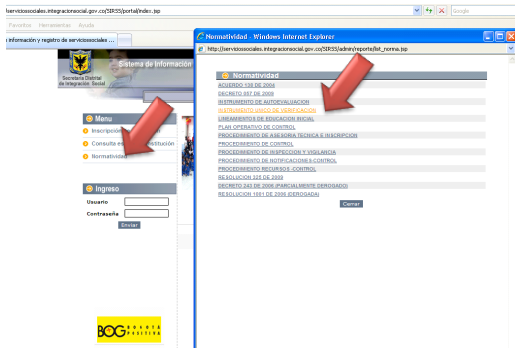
serviciossociales.integracionsocial.gov.co/SIRSS/portal/index.jsp

Google

Favoritos Herramientas Ayuda

n información y registro de serviciosociales ...

Secretaría Distrital de Integración Social

Sistema de Información

Menu

Inscripción

Consulta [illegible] institución

Normatividad

Ingreso

Usuario

Contraseña

Enviar

BOG BOGOTÁ POSITIVA

Normatividad - Windows Internet Explorer

http://serviciossociales.integracionsocial.gov.co/SIRSS/admin/reporte/list_norma.jsp

Normatividad

ACUERDO 138 DE 2004

DECRETO 057 DE 2009

INSTRUMENTO DE AUTOEVALUACION

INSTRUMENTO UNICO DE VERIFICACION

LINEAMIENTOS DE EDUCACION INICIAL

PLAN OPERATIVO DE CONTROL

PROCEDIMIENTO DE ASESORIA TECNICA E INSCRIPCION

PROCEDIMIENTO DE CONTROL

PROCEDIMIENTO DE INSPECCION Y VIGILANCIA

PROCEDIMIENTO DE NOTIFICACIONES CONTROL

PROCEDIMIENTO RECURSOS - CONTROL

RESOLUCION 325 DE 2009

DECRETO 243 DE 2006 (PARCIALMENTE DEROGADO)

RESOLUCION 1001 DE 2006 (DEROGADA)

Cerrar